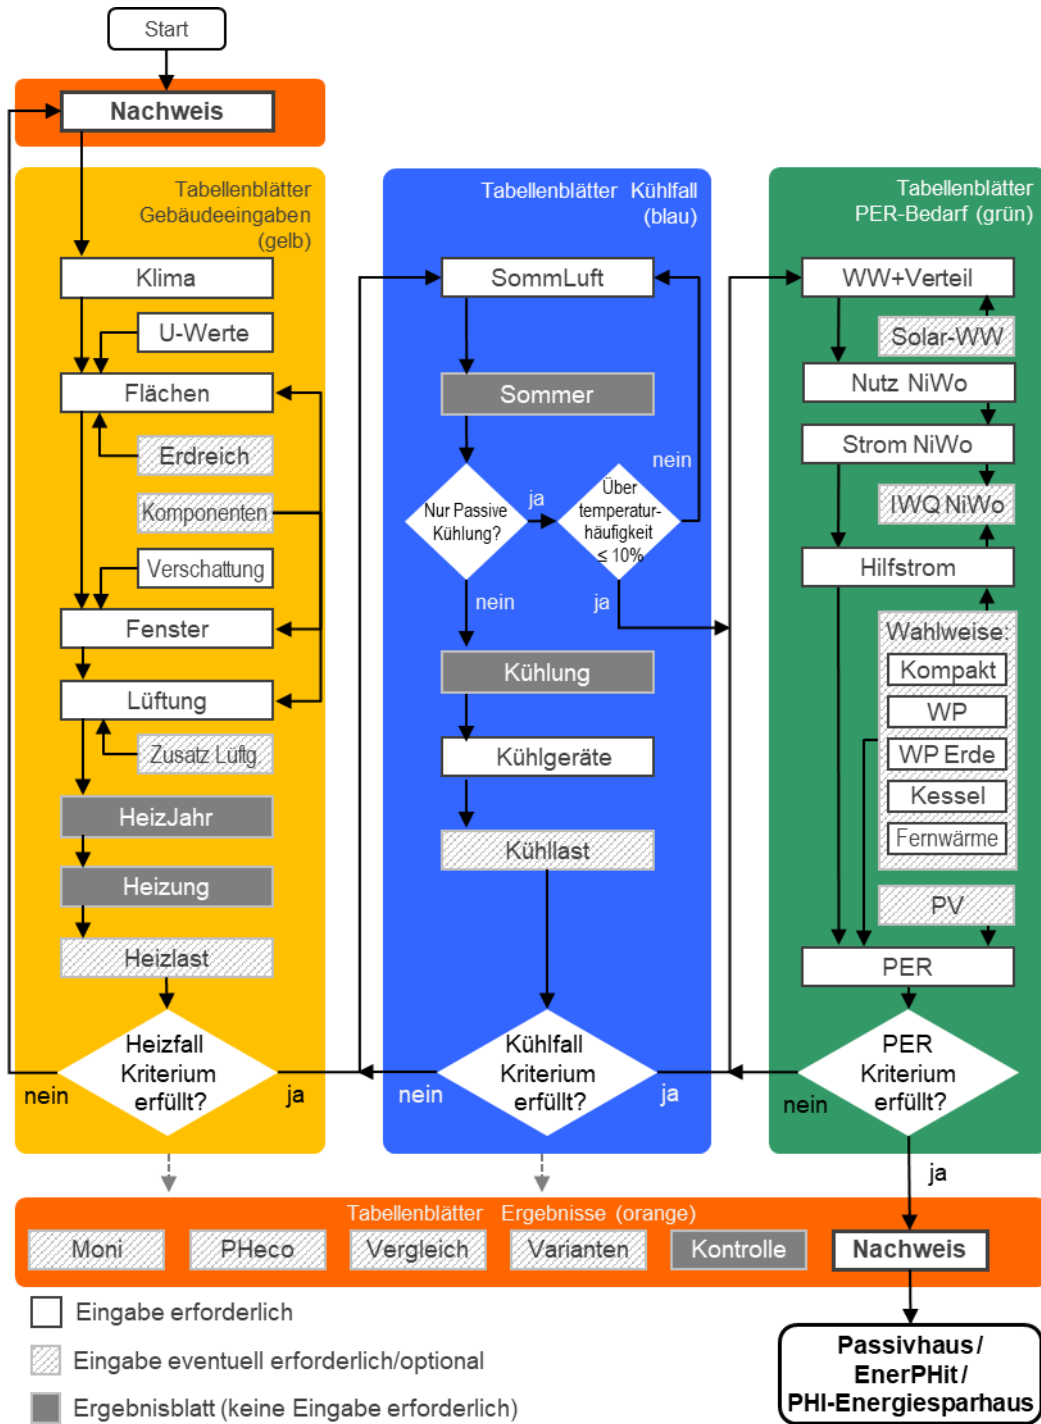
Start

Nachweis

Tabellenblätter Gebäudeeingaben (gelb)

Klima

U-Werte

Flächen

Erdreich

Komponenten

Verschattung

Fenster

Lüftung

Zusatz Lüftg

HeizJahr

Heizung

Heizlast

Heizfall Kriterium erfüllt?

nein

ja

Tabellenblätter Kühlfall (blau)

SommLuft

Sommer

Nur Passive Kühlung?

ja

Über temperaturhäufigkeit ≤ 10%

nein

nein

ja

Kühlung

Kühlgeräte

Kühllast

Kühlfall Kriterium erfüllt?

nein

ja

Tabellenblätter PER-Bedarf (grün)

WW+Verteil

Solar-WW

Nutz NiWo

Strom NiWo

IWQ NiWo

Hilfstrom

Wahlweise:

Kompakt

WP

WP Erde

Kessel

Fernwärme

PV

PER

PER Kriterium erfüllt?

nein

ja

Tabellenblätter Ergebnisse (orange)

Moni

PHeco

Vergleich

Varianten

Kontrolle

Nachweis

Eingabe erforderlich

Eingabe eventuell erforderlich/optional

Ergebnisblatt (keine Eingabe erforderlich)

Passivhaus / EnerPHit / PHI-Energiesparhaus